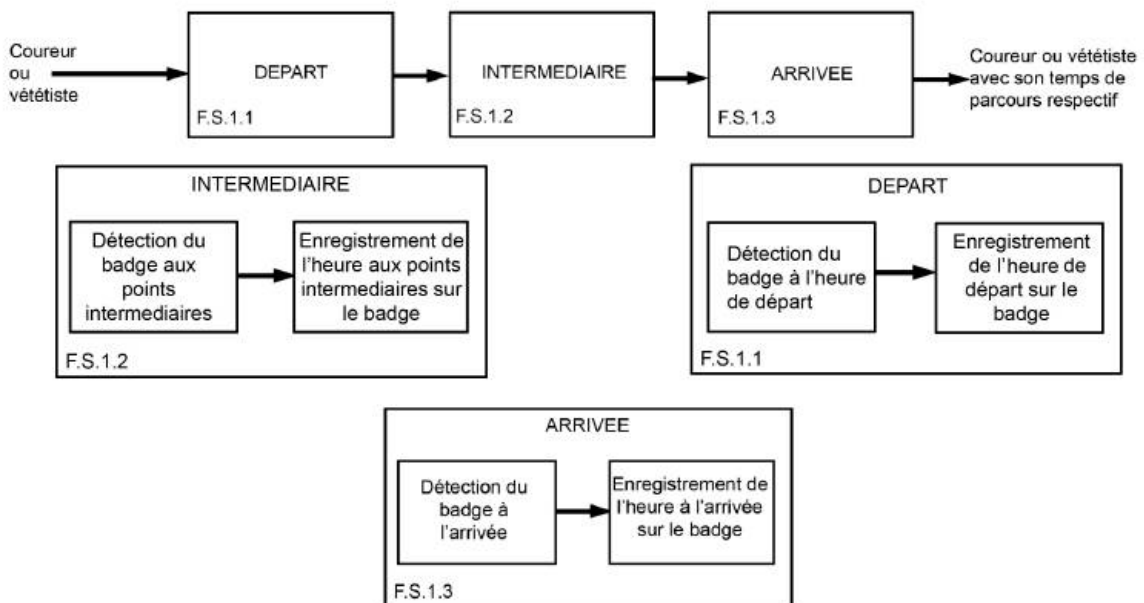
Coureur ou vététiste

DEPART

F.S.1.1

INTERMEDIAIRE

F.S.1.2

ARRIVEE

F.S.1.3

Coureur ou vététiste avec son temps de parcours respectif

INTERMEDIAIRE

Détection du badge aux points intermediaires

Enregistrement de l'heure aux points intermediaires sur le badge

F.S.1.2

DEPART

Détection du badge à l'heure de départ

Enregistrement de l'heure de départ sur le badge

F.S.1.1

ARRIVEE

Détection du badge à l'arrivée

Enregistrement de l'heure à l'arrivée sur le badge

F.S.1.3